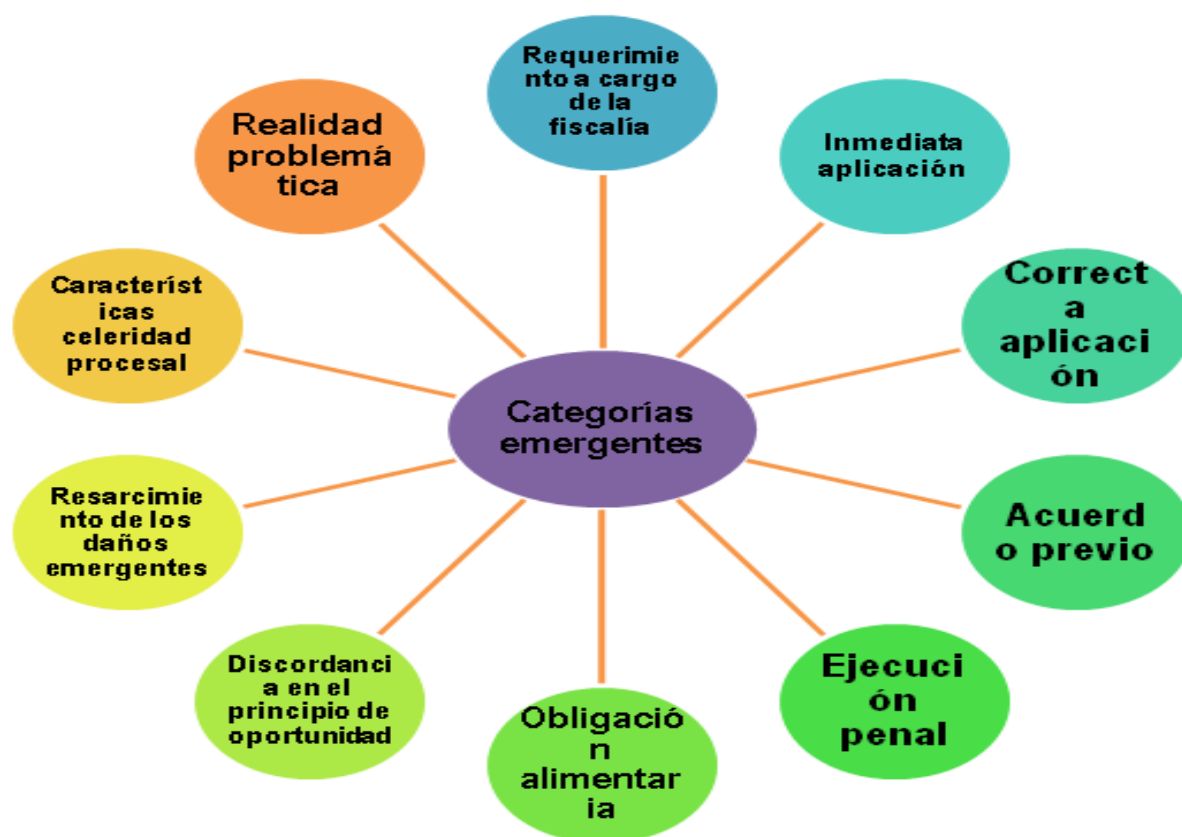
Categorías emergentes

Requerimiento a cargo de la fiscalía

Inmediata aplicación

Correcta aplicación

Acuerdo previo

Ejecución penal

Obligación alimentaria

Discordancia en el principio de oportunidad

Resarcimiento de los daños emergentes

Características celeridad procesal

Realidad problemática